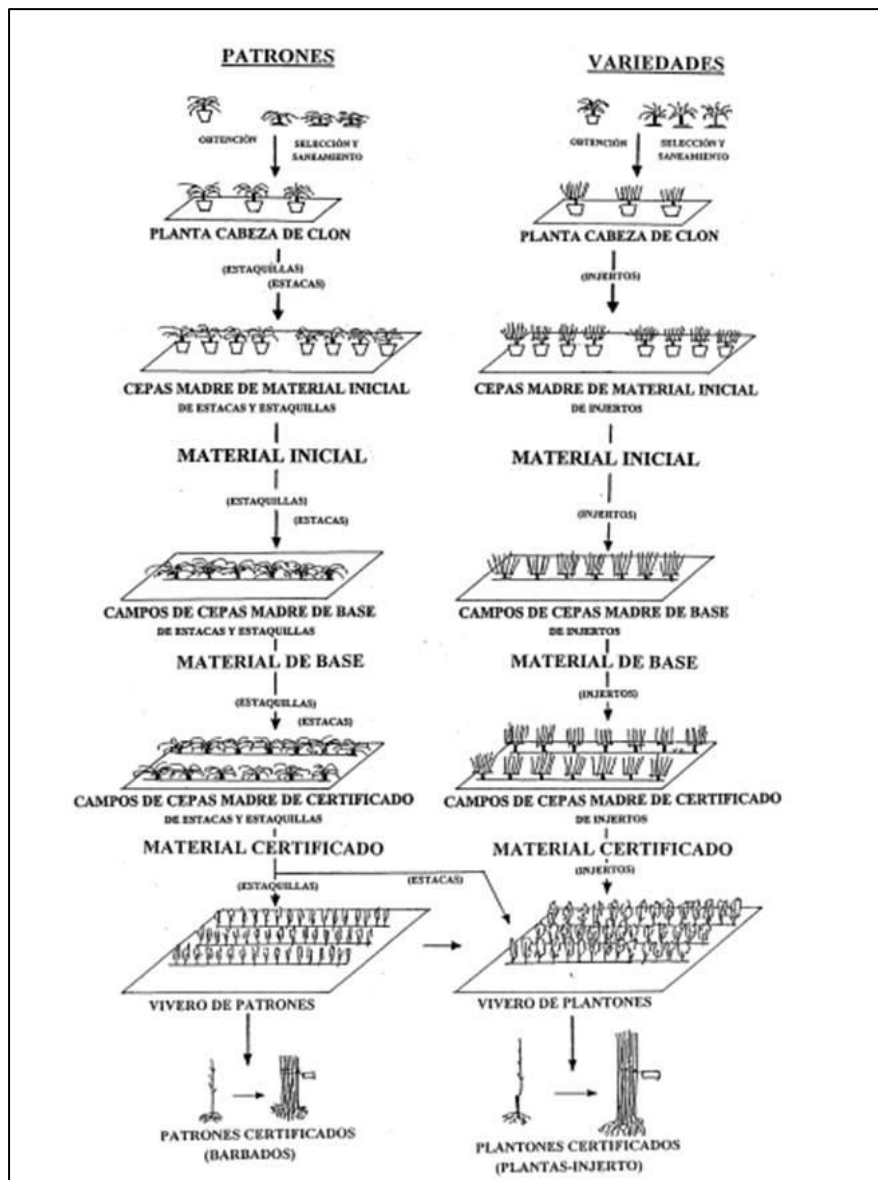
PATRONES

OBTENCIÓN

SELECCIÓN Y SANEAMIENTO

PLANTA CABEZA DE CLON

(ESTAQUILLAS)

(ESTACAS)

CEPAS MADRE DE MATERIAL INICIAL
DE ESTACAS Y ESTAQUILLAS

MATERIAL INICIAL

(ESTAQUILLAS)

(ESTACAS)

CAMPOS DE CEPAS MADRE DE BASE
DE ESTACAS Y ESTAQUILLAS

MATERIAL DE BASE

(ESTAQUILLAS)

(ESTACAS)

CAMPOS DE CEPAS MADRE DE CERTIFICADO
DE ESTACAS Y ESTAQUILLAS

MATERIAL CERTIFICADO

(ESTAQUILLAS)

(ESTACAS)

VIVERO DE PATRONES

PATRONES CERTIFICADOS
(BARBADOS)

VARIEDADES

OBTENCIÓN

SELECCIÓN Y SANEAMIENTO

PLANTA CABEZA DE CLON

(INJERTOS)

CEPAS MADRE DE MATERIAL INICIAL
DE INJERTOS

MATERIAL INICIAL

(INJERTOS)

CAMPOS DE CEPAS MADRE DE BASE
DE INJERTOS

MATERIAL DE BASE

(INJERTOS)

CAMPOS DE CEPAS MADRE DE CERTIFICADO
DE INJERTOS

MATERIAL CERTIFICADO

(INJERTOS)

VIVERO DE PLANTONES

PLANTONES CERTIFICADOS
(PLANTAS-INJERTO)